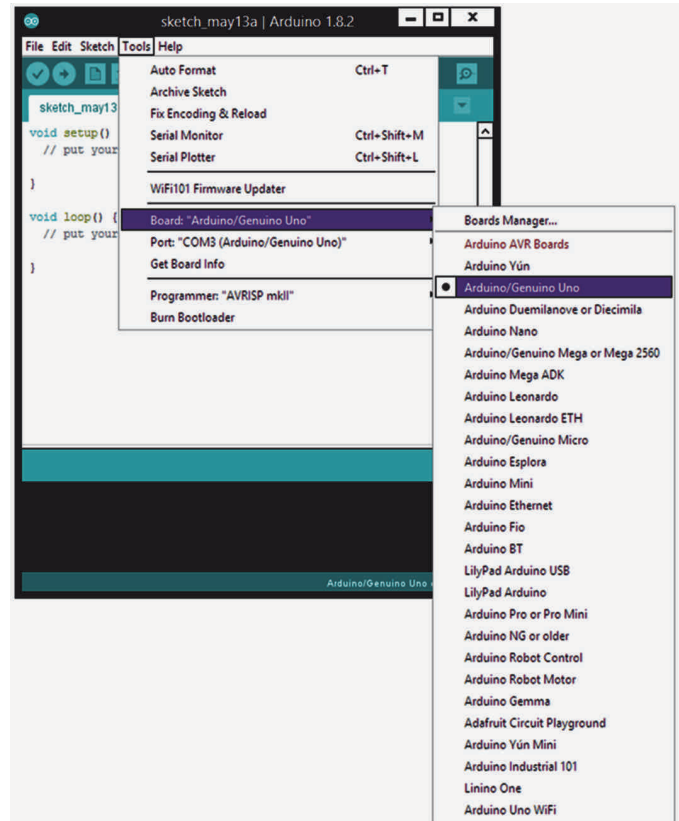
sketch_may13a | Arduino 1.8.2

File Edit Sketch Tools Help

sketch_may13

void setup()
  // put your

}

void loop() {
  // put your

}

Auto Format Ctrl+T
Archive Sketch
Fix Encoding & Reload
Serial Monitor Ctrl+Shift+M
Serial Plotter Ctrl+Shift+L
WiFi101 Firmware Updater
Board: "Arduino/Genuino Uno"
Port: "COM3 (Arduino/Genuino Uno)"
Get Board Info
Programmer: "AVRISP mkII"
Burn Bootloader

Boards Manager...
Arduino AVR Boards
Arduino Yún
Arduino/Genuino Uno
Arduino Duemilanove or Diecimila
Arduino Nano
Arduino/Genuino Mega or Mega 2560
Arduino Mega ADK
Arduino Leonardo
Arduino Leonardo ETH
Arduino/Genuino Micro
Arduino Esplora
Arduino Mini
Arduino Ethernet
Arduino Fio
Arduino BT
LilyPad Arduino USB
LilyPad Arduino
Arduino Pro or Pro Mini
Arduino NG or older
Arduino Robot Control
Arduino Robot Motor
Arduino Gemma
Adafruit Circuit Playground
Arduino Yún Mini
Arduino Industrial 101
Linino One
Arduino Uno WiFi

Arduino/Genuino Uno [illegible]